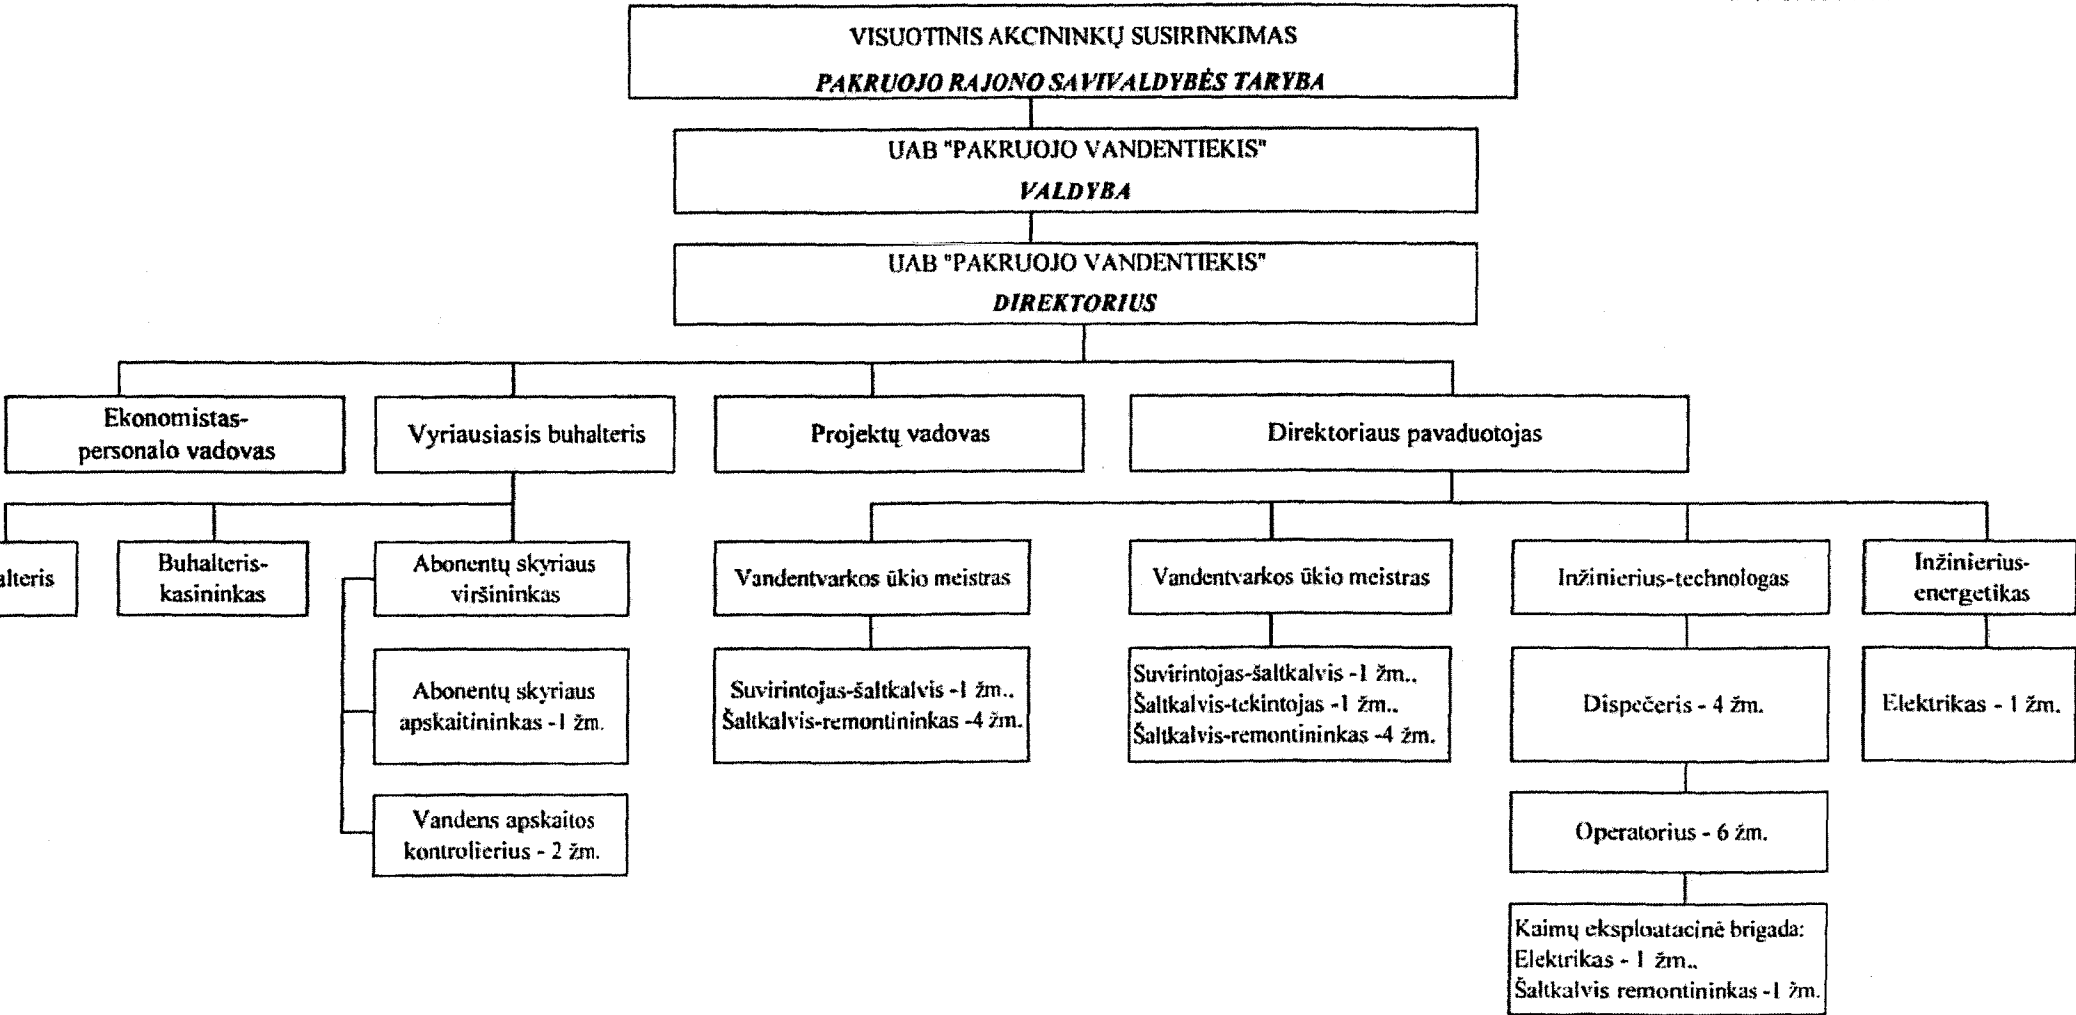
VISUOTINIS AKCININKŲ SUSIRINKIMAS
PAKRUOJO RAJONO SAVIVALDYBĖS TARYBA

UAB "PAKRUOJO VANDENTIEKIS"
VALDYBA

UAB "PAKRUOJO VANDENTIEKIS"
DIREKTORIUS

Ekonomistas-personalo vadovas

Vyriausiasis buhalteris

Projektų vadovas

Direktoriaus pavaduotojas

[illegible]alteris

Buhalteris-kasininkas

Abonentų skyriaus viršininkas

Abonentų skyriaus apskaitininkas -1 žm.

Vandens apskaitos kontrolierius - 2 žm.

Vandentvarkos ūkio meistras

Suvirintojas-šaltkalvis -1 žm.. Šaltkalvis-remontininkas -4 žm.

Vandentvarkos ūkio meistras

Suvirintojas-šaltkalvis -1 žm.. Šaltkalvis-tekintojas -1 žm.. Šaltkalvis-remontininkas -4 žm.

Inžinierius-technologas

Dispečeris - 4 žm.

Operatorius - 6 žm.

Kaimų eksploatacinė brigada:
Elektrikas - 1 žm..
Šaltkalvis remontininkas -1 žm.

Inžinierius-energetikas

Elektrikas - 1 žm.